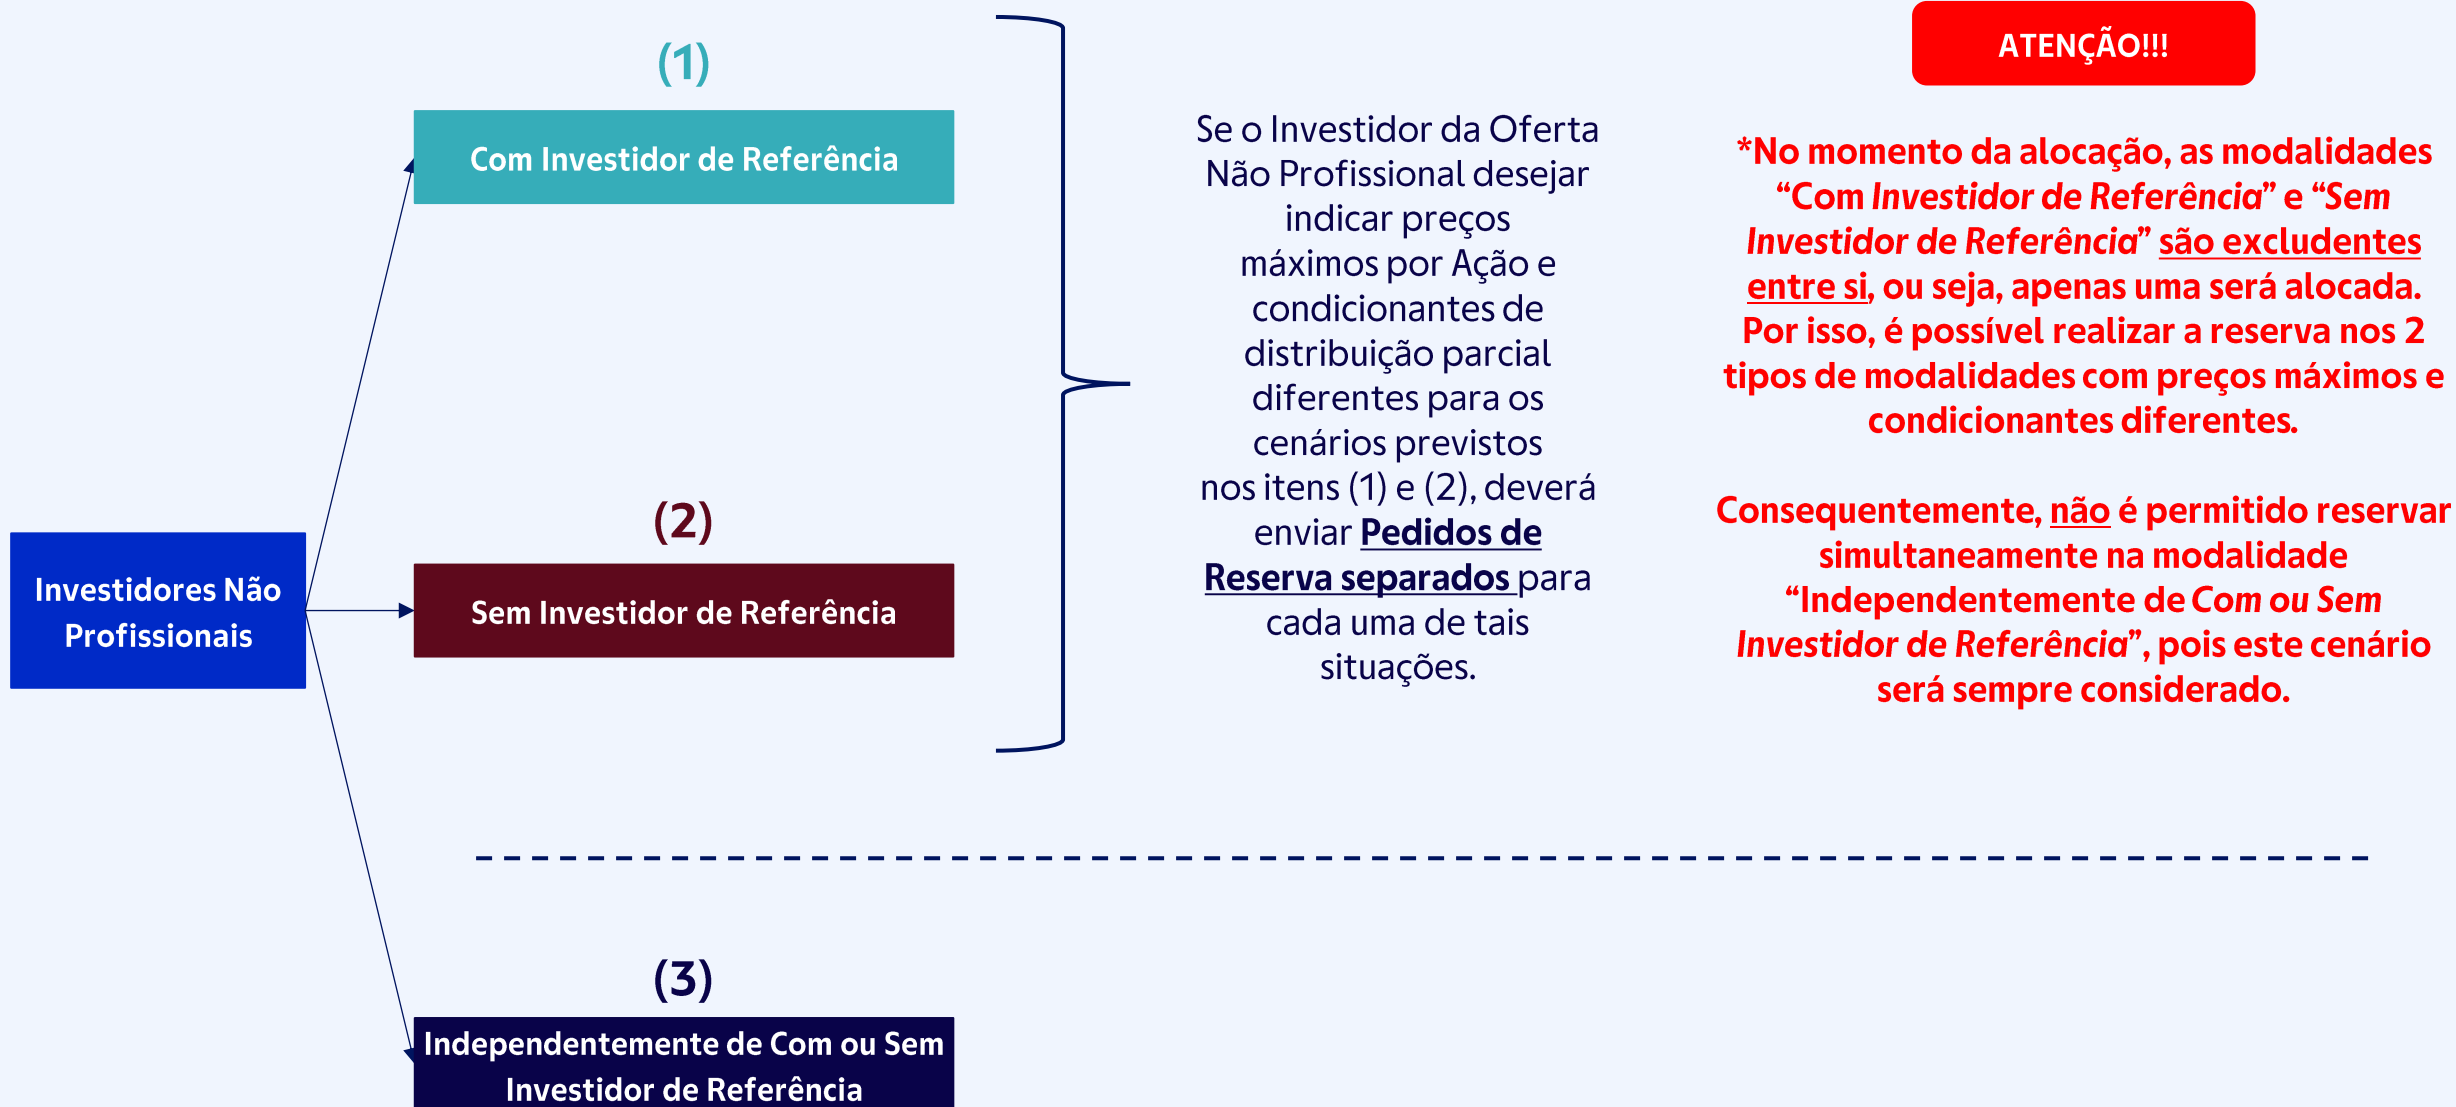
Investidores Não Profissionais

(1)

Com Investidor de Referência

(2)

Sem Investidor de Referência

(3)

Independentemente de Com ou Sem Investidor de Referência

Se o Investidor da Oferta Não Profissional desejar indicar preços máximos por Ação e condicionantes de distribuição parcial diferentes para os cenários previstos nos itens (1) e (2), deverá enviar Pedidos de Reserva separados para cada uma de tais situações.

ATENÇÃO!!!

*No momento da alocação, as modalidades "Com Investidor de Referência" e "Sem Investidor de Referência" são excludentes entre si, ou seja, apenas uma será alocada. Por isso, é possível realizar a reserva nos 2 tipos de modalidades com preços máximos e condicionantes diferentes.

Consequentemente, não é permitido reservar simultaneamente na modalidade "Independentemente de Com ou Sem Investidor de Referência", pois este cenário será sempre considerado.